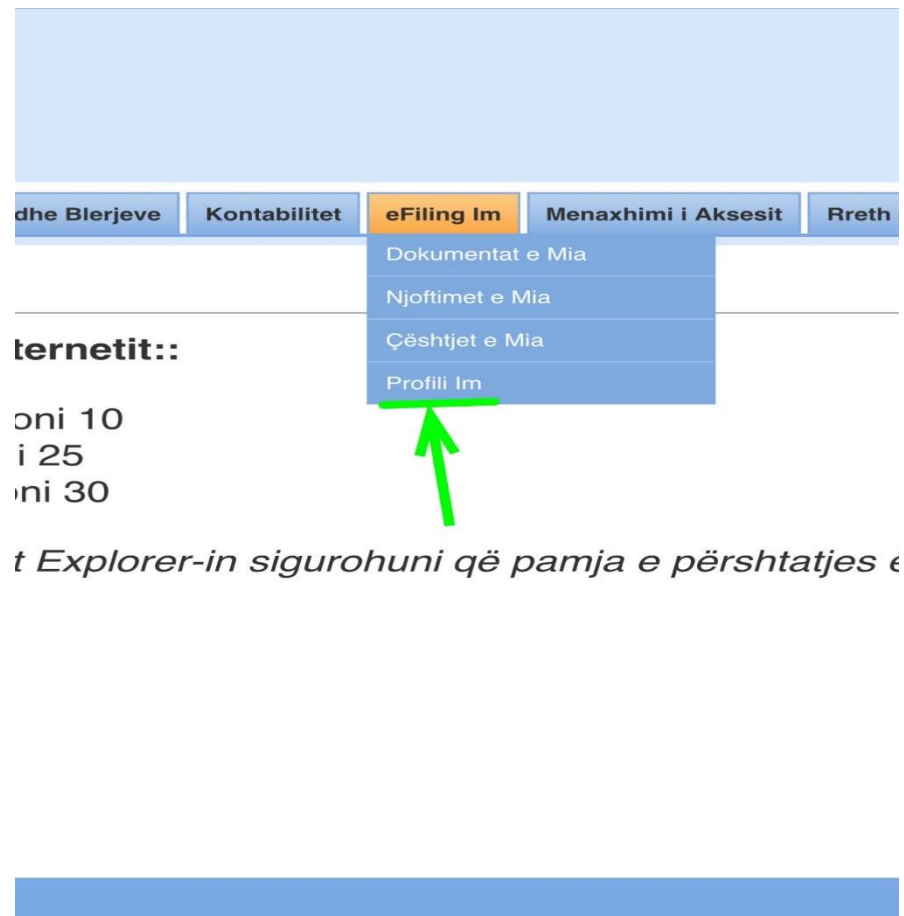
dhe Blerjeve | Kontabilitet | eFiling Im | Menaxhimi i Aksesit | Rreth

Dokumentat e Mia
Njoftimet e Mia
Çështjet e Mia
Profili Im

ternetit::

oni 10
i 25
ni 30

t Explorer-in sigurohuni që pamja e përshtatjes e